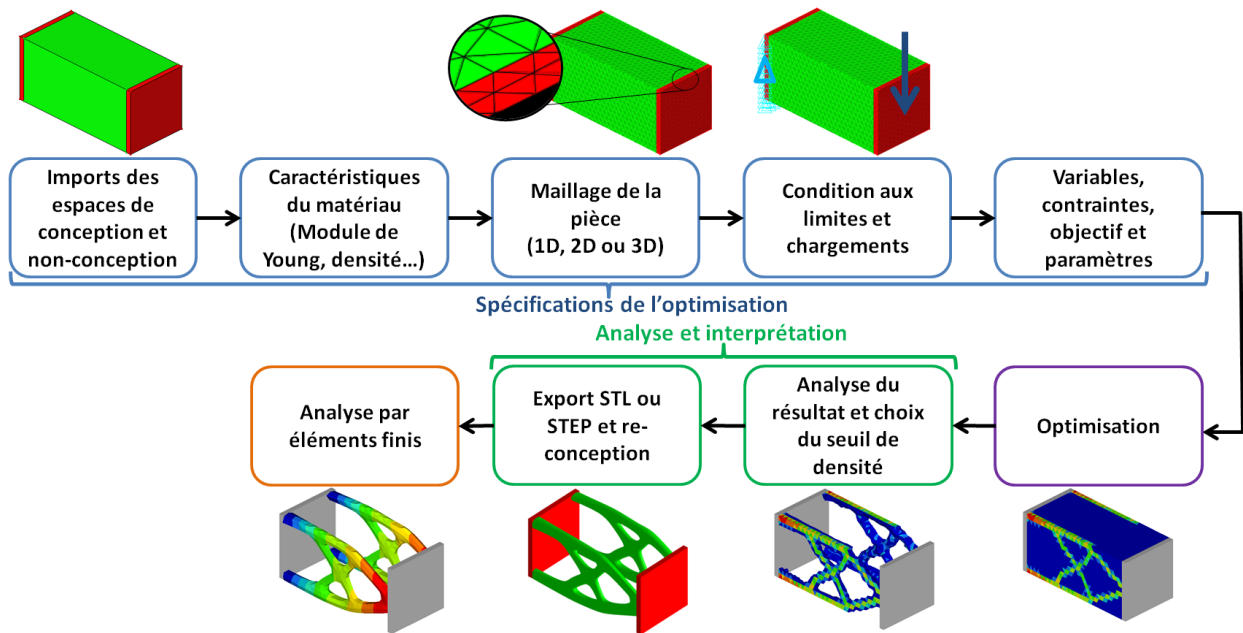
Imports des espaces de conception et non-conception

Caractéristiques du matériau (Module de Young, densité…)

Maillage de la pièce (1D, 2D ou 3D)

Condition aux limites et chargements

Variables, contraintes, objectif et paramètres

Spécifications de l'optimisation

Analyse et interprétation

Analyse par éléments finis

Export STL ou STEP et re-conception

Analyse du résultat et choix du seuil de densité

Optimisation